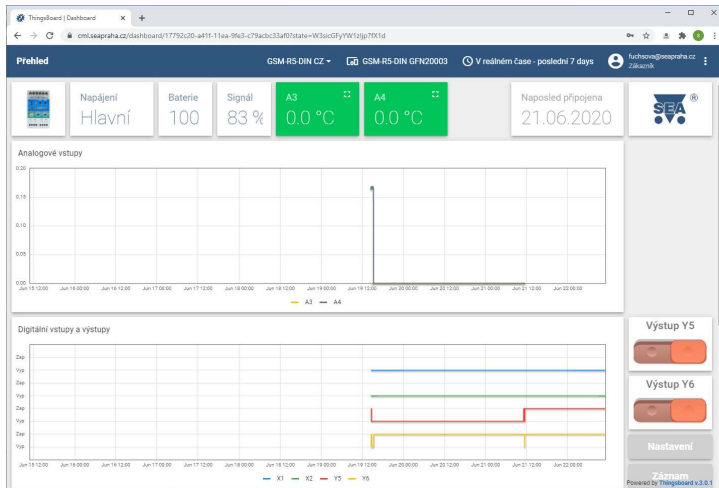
ThingsBoard | Dashboard ×  +

cml.seapraha.cz/dashboard/17792c20-a41f-11ea-9fe3-c79acbc33af0?state=W3sicGFyYW1zIjp7fX1d

Přehled

GSM-R5-DIN CZ ▾

GSM-R5-DIN GFN20003

V reálném čase - poslední 7 days

fuchsova@seapraha.cz
Zákazník

Napájení
Hlavní

Baterie
100

Signál
83 %

A3
0.0 °C

A4
0.0 °C

Naposled připojena
21.06.2020

Analogové vstupy

0.20
0.15
0.10
0.05
0.00

Jun 15 12:00 Jun 16 00:00 Jun 16 12:00 Jun 17 00:00 Jun 17 12:00 Jun 18 00:00 Jun 18 12:00 Jun 19 00:00 Jun 19 12:00 Jun 20 00:00 Jun 20 12:00 Jun 21 00:00 Jun 21 12:00 Jun 22 00:00

A3 A4

Digitální vstupy a výstupy

Zap
Vyp
Zap
Vyp
Zap
Vyp
Zap
Vyp

Jun 15 12:00 Jun 16 00:00 Jun 16 12:00 Jun 17 00:00 Jun 17 12:00 Jun 18 00:00 Jun 18 12:00 Jun 19 00:00 Jun 19 12:00 Jun 20 00:00 Jun 20 12:00 Jun 21 00:00 Jun 21 12:00 Jun 22 00:00

X1 X2 Y5 Y6

Výstup Y5

Výstup Y6

Nastavení

Záznam

Powered by Thingsboard v.3.0.1